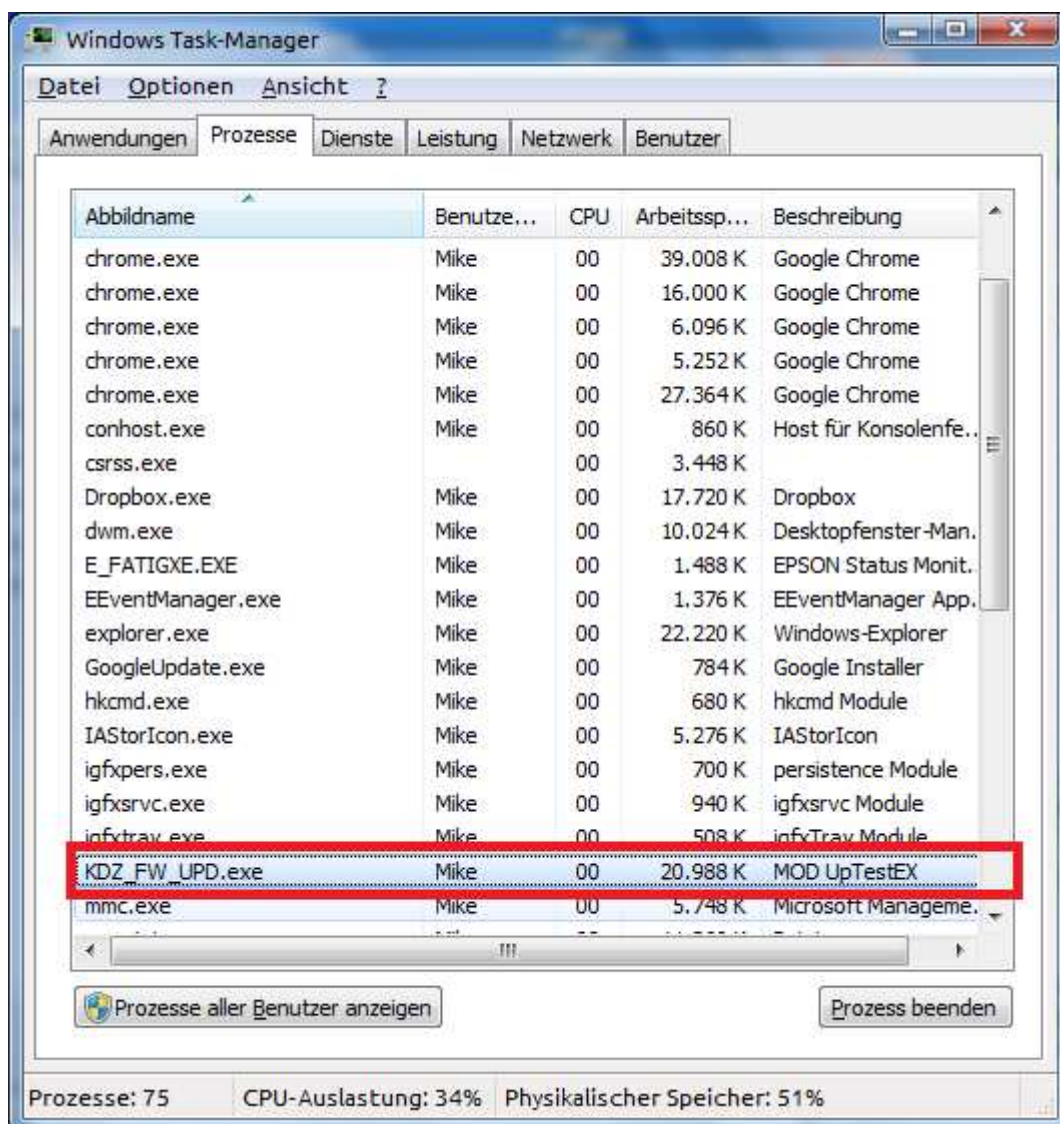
Windows Task-Manager

Datei Optionen Ansicht ?

Anwendungen Prozesse Dienste Leistung Netzwerk Benutzer

| Abbildname | Benutze... | CPU | Arbeitssp... | Beschreibung |
|---|---|---|---|---|
| chrome.exe | Mike | 00 | 39.008 K | Google Chrome |
| chrome.exe | Mike | 00 | 16.000 K | Google Chrome |
| chrome.exe | Mike | 00 | 6.096 K | Google Chrome |
| chrome.exe | Mike | 00 | 5.252 K | Google Chrome |
| chrome.exe | Mike | 00 | 27.364 K | Google Chrome |
| conhost.exe | Mike | 00 | 860 K | Host für Konsolenfe... |
| csrss.exe | | 00 | 3.448 K | |
| Dropbox.exe | Mike | 00 | 17.720 K | Dropbox |
| dwm.exe | Mike | 00 | 10.024 K | Desktopfenster-Man. |
| E_FATIGXE.EXE | Mike | 00 | 1.488 K | EPSON Status Monit. |
| EEventManager.exe | Mike | 00 | 1.376 K | EEventManager App. |
| explorer.exe | Mike | 00 | 22.220 K | Windows-Explorer |
| GoogleUpdate.exe | Mike | 00 | 784 K | Google Installer |
| hkcmd.exe | Mike | 00 | 680 K | hkcmd Module |
| IAStorIcon.exe | Mike | 00 | 5.276 K | IAStorIcon |
| igfxpers.exe | Mike | 00 | 700 K | persistence Module |
| igfxsrvc.exe | Mike | 00 | 940 K | igfxsrvc Module |
| igfxtray.exe | Mike | 00 | 508 K | igfxTray Module |
| KDZ_FW_UPD.exe | Mike | 00 | 20.988 K | MOD UpTestEX |
| mmc.exe | Mike | 00 | 5.748 K | Microsoft Manageme. |

Prozesse aller Benutzer anzeigen

Prozess beenden

Prozesse: 75 CPU-Auslastung: 34% Physikalischer Speicher: 51%